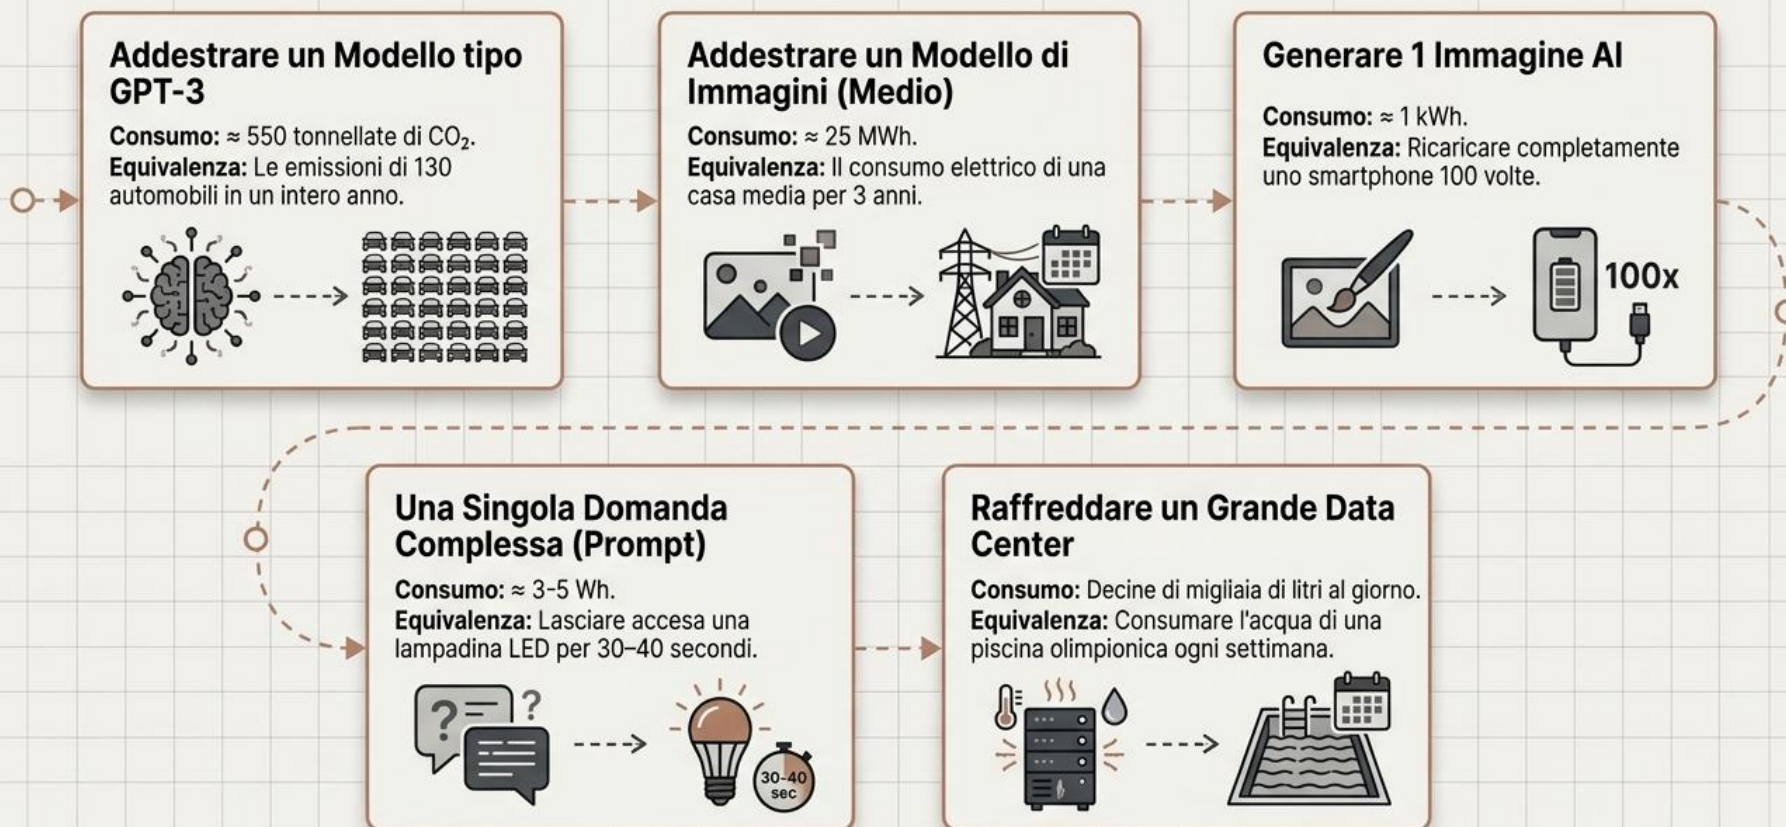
Addestrare un Modello tipo GPT-3

**Consumo:** ≈ 550 tonnellate di $CO_2$.
**Equivalenza:** Le emissioni di 130 automobili in un intero anno.

Addestrare un Modello di Immagini (Medio)

**Consumo:** ≈ 25 MWh.
**Equivalenza:** Il consumo elettrico di una casa media per 3 anni.

Generare 1 Immagine AI

**Consumo:** ≈ 1 kWh.
**Equivalenza:** Ricaricare completamente uno smartphone 100 volte.

100x

Una Singola Domanda Complessa (Prompt)

**Consumo:** ≈ 3-5 Wh.
**Equivalenza:** Lasciare accesa una lampadina LED per 30–40 secondi.

30-40 sec

Raffreddare un Grande Data Center

**Consumo:** Decine di migliaia di litri al giorno.
**Equivalenza:** Consumare l'acqua di una piscina olimpionica ogni settimana.